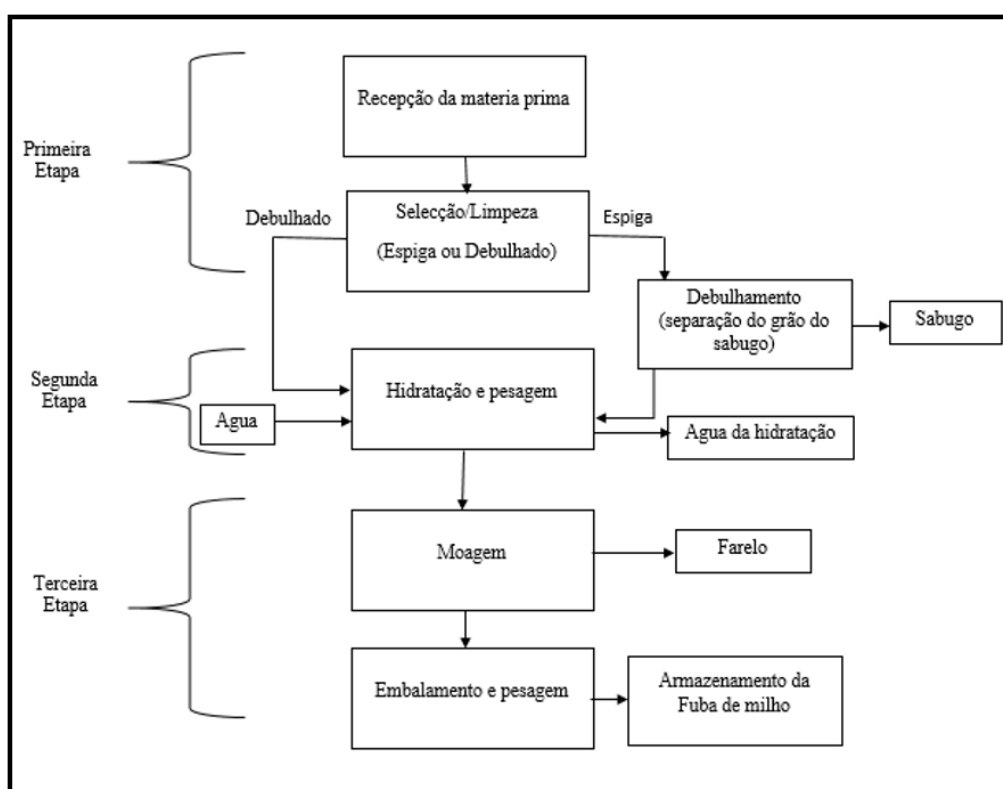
Primeira Etapa

Recepção da materia prima

Debulhado

Selecção/Limpeza

(Espiga ou Debulhado)

Espiga

Debulhamento (separação do grão do sabugo)

Sabugo

Segunda Etapa

Agua

Hidratação e pesagem

Agua da hidratação

Terceira Etapa

Moagem

Farelo

Embalamento e pesagem

Armazenamento da Fuba de milho